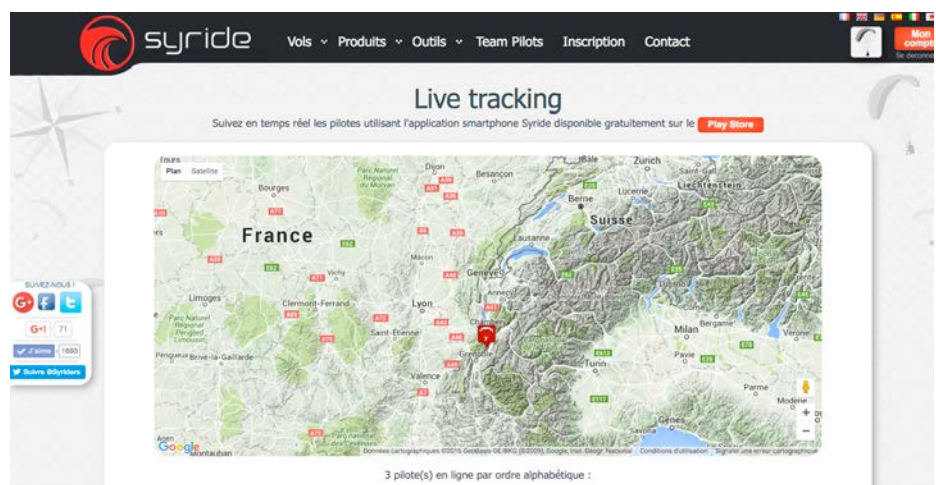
syride

Vols Produits Outils Team Pilots Inscription Contact

Mon compte
Se déconn

Live tracking

Suivez en temps réel les pilotes utilisant l'application smartphone Syride disponible gratuitement sur le Play Store

Plan Satellite

Tours Dijon Besançon Bâle Zurich Saint-Gallen Bourges Parc Naturel Régional du Morvan Lucerne Liechtenstein Berne Suisse France Lausanne Mâcon Vichy Genève Limoges Clermont-Ferrand Lyon Annecy Parc Naturel Régional Périgord Limousin Saint-Étienne Chambéry Milan Bergame Vérone Brive-la-Gaillarde Grenoble Pavie Turin Valence Modène Gênes Savona Montauban

SUIVEZ-NOUS !
G+1 71
J'aime 1693
Suivre @Syriders

Google Données cartographiques ©2016 GeoBasis-DE/BKG (©2009), Google, Inst. Geogr. Nacional Conditions d'utilisation Signaler une erreur cartographique

3 pilote(s) en ligne par ordre alphabétique :